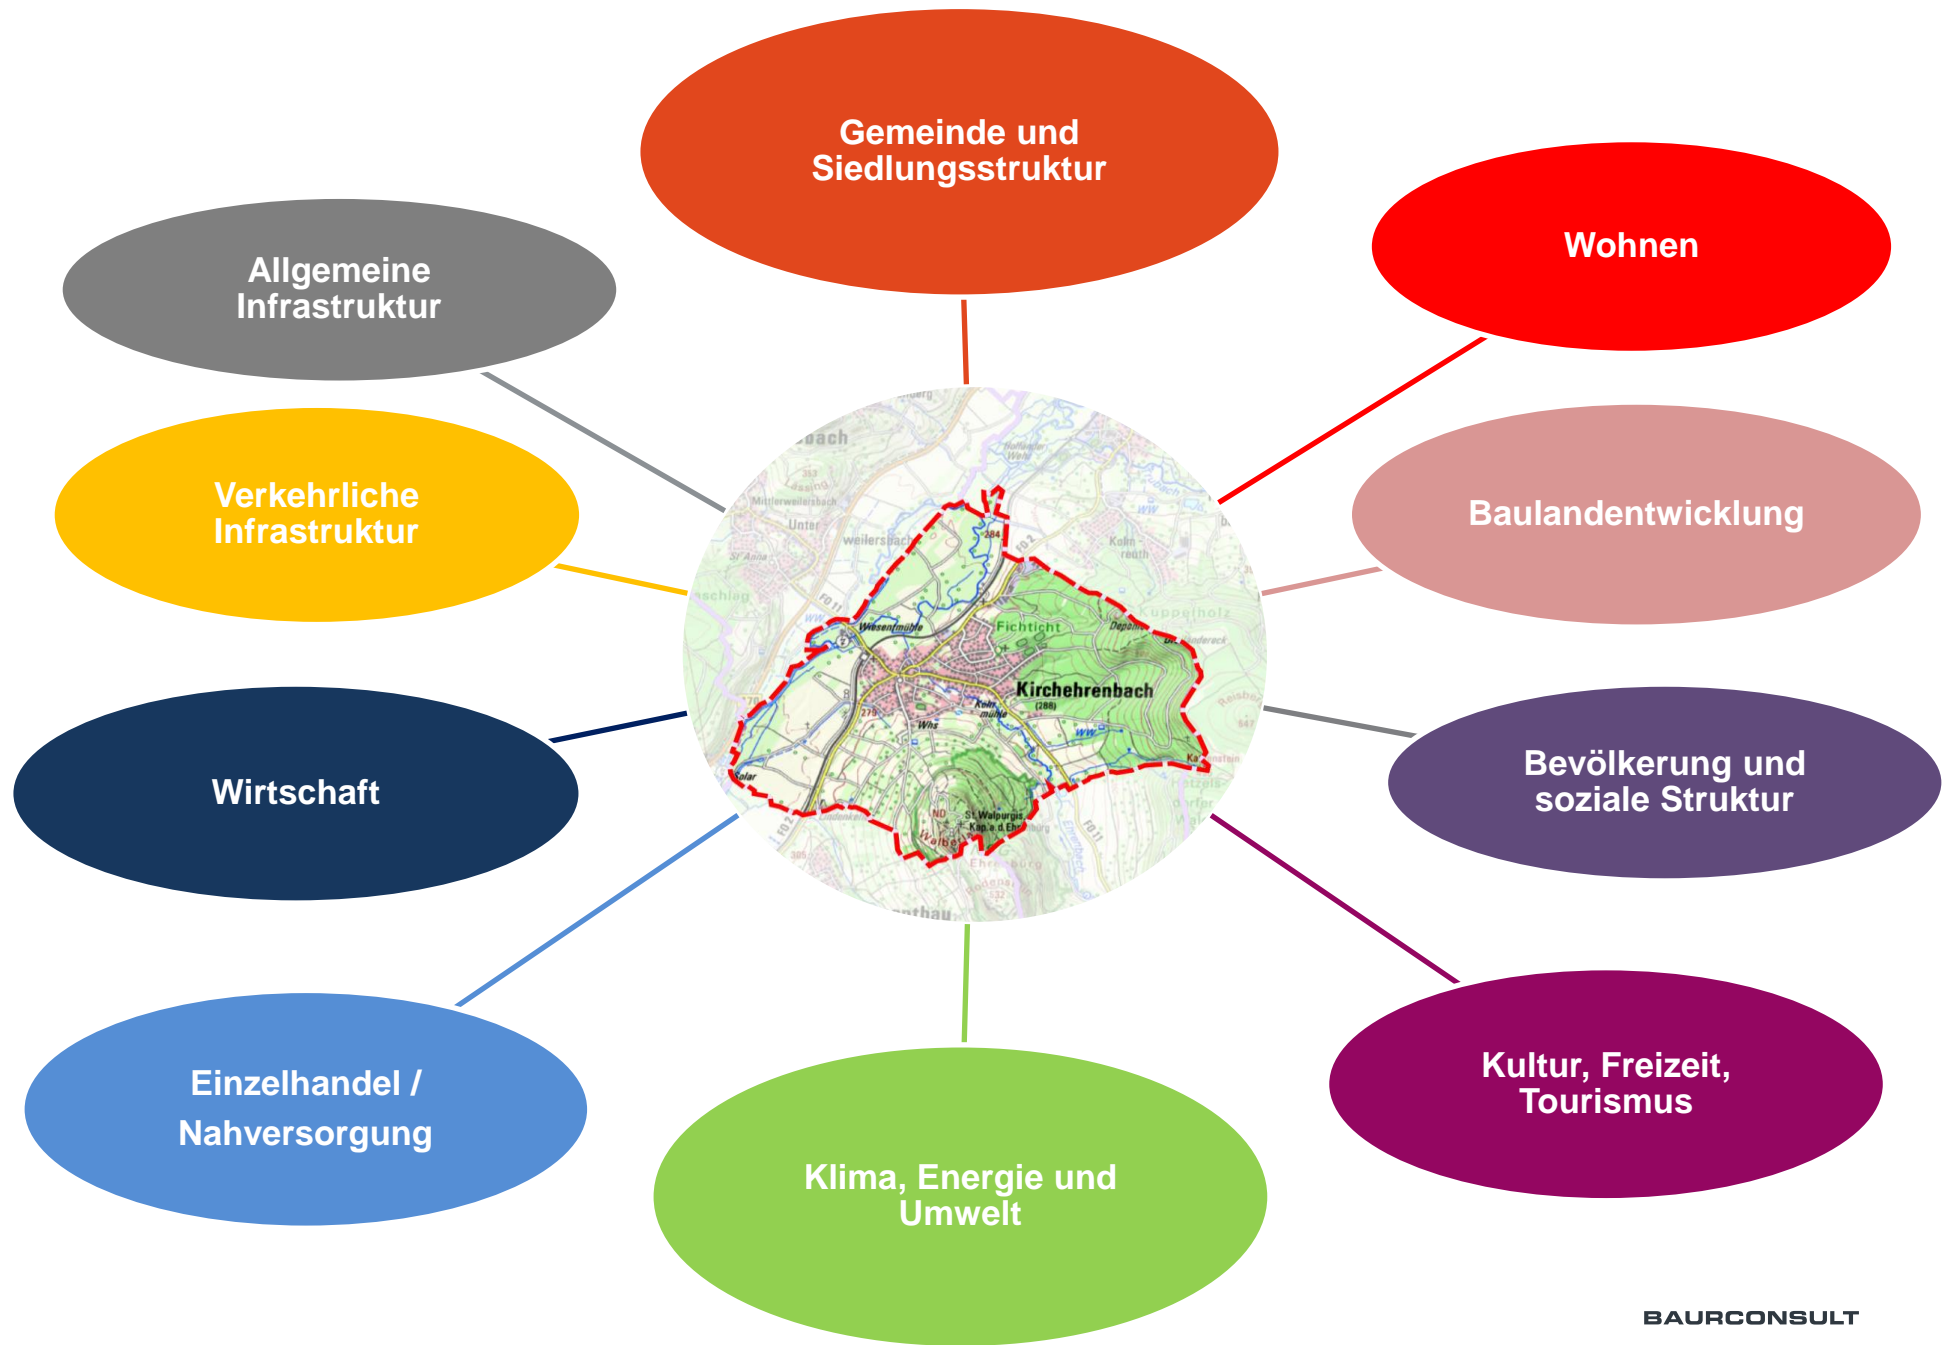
Gemeinde und Siedlungsstruktur

Wohnen

Allgemeine Infrastruktur

Verkehrliche Infrastruktur

Baulandentwicklung

Kirchehrenbach

Fichticht

Wiesentmühle

St. Walpurgis

Wirtschaft

Bevölkerung und soziale Struktur

Einzelhandel / Nahversorgung

Klima, Energie und Umwelt

Kultur, Freizeit, Tourismus

BAURCONSULT